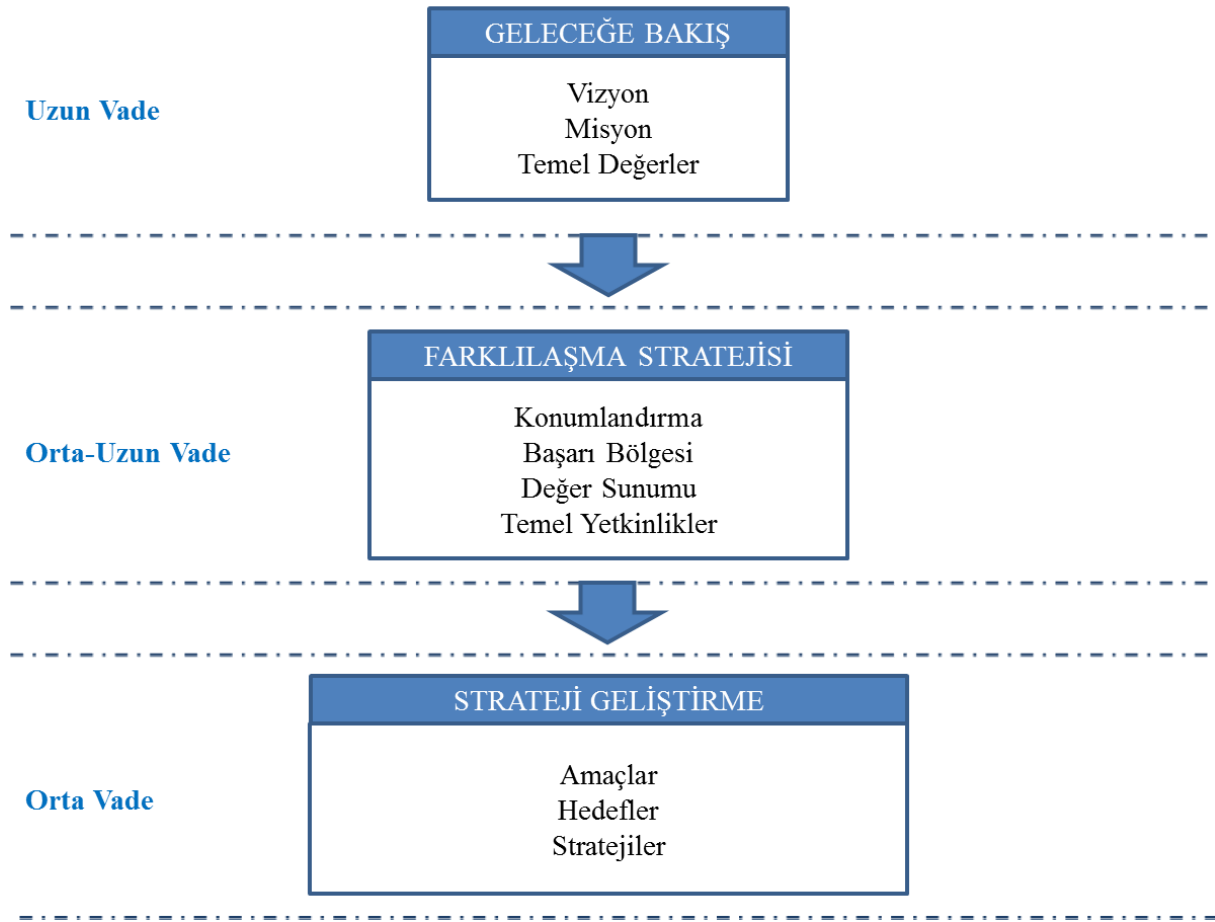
GELECEĞE BAKIŞ

Uzun Vade

Vizyon
Misyon
Temel Değerler

FARKLILAŞMA STRATEJİSİ

Orta-Uzun Vade

Konumlandırma
Başarı Bölgesi
Değer Sunumu
Temel Yetkinlikler

STRATEJİ GELİŞTİRME

Orta Vade

Amaçlar
Hedefler
Stratejiler